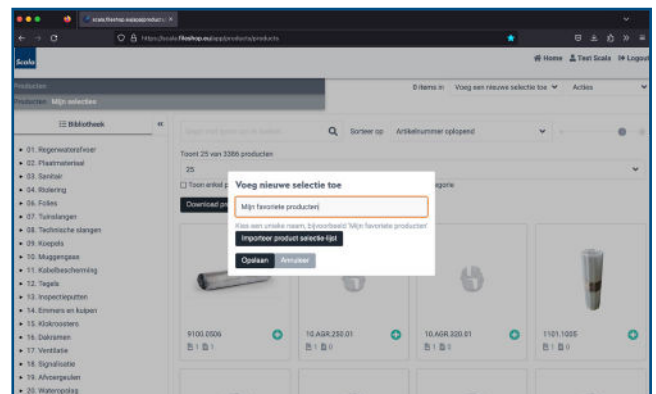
scala.fileshop.eu/app/products/ ×

https://scala.fileshop.eu/app/products/products

Scala

Home Test Scala Logout

Producten

Producten Mijn selecties

0 items in Voeg een nieuwe selectie toe Acties

Bibliotheek

Zoek met term op de product

Sorteer op Artikelnummer oplopend

Toont 25 van 3386 producten

25

Toon enkel p

egorie

Download pro

• 01. Regenwaterafvoer
• 02. Plaatmateriaal
• 03. Sanitair
• 04. Riolering
• 05. Folies
• 07. Tuinslangen
• 08. Technische slangen
• 09. Koepels
• 10. Muggengaas
• 11. Kabelbescherming
• 12. Tegels
• 13. Inspectieputten
• 14. Emmers en kuipen
• 15. Kolkroosters
• 16. Dakramen
• 17. Ventilatie
• 18. Signalisatie
• 19. Afvoergeulen
• 20. Waterpokes

Voeg nieuwe selectie toe

Mijn favoriete producten|

Kies een unieke naam, bijvoorbeeld 'Mijn favoriete producten'

Importeer product selectie lijst

Opslaan Annuleer

9100.0506

10.AGR.250.01

10.AGR.320.01

1101.1005